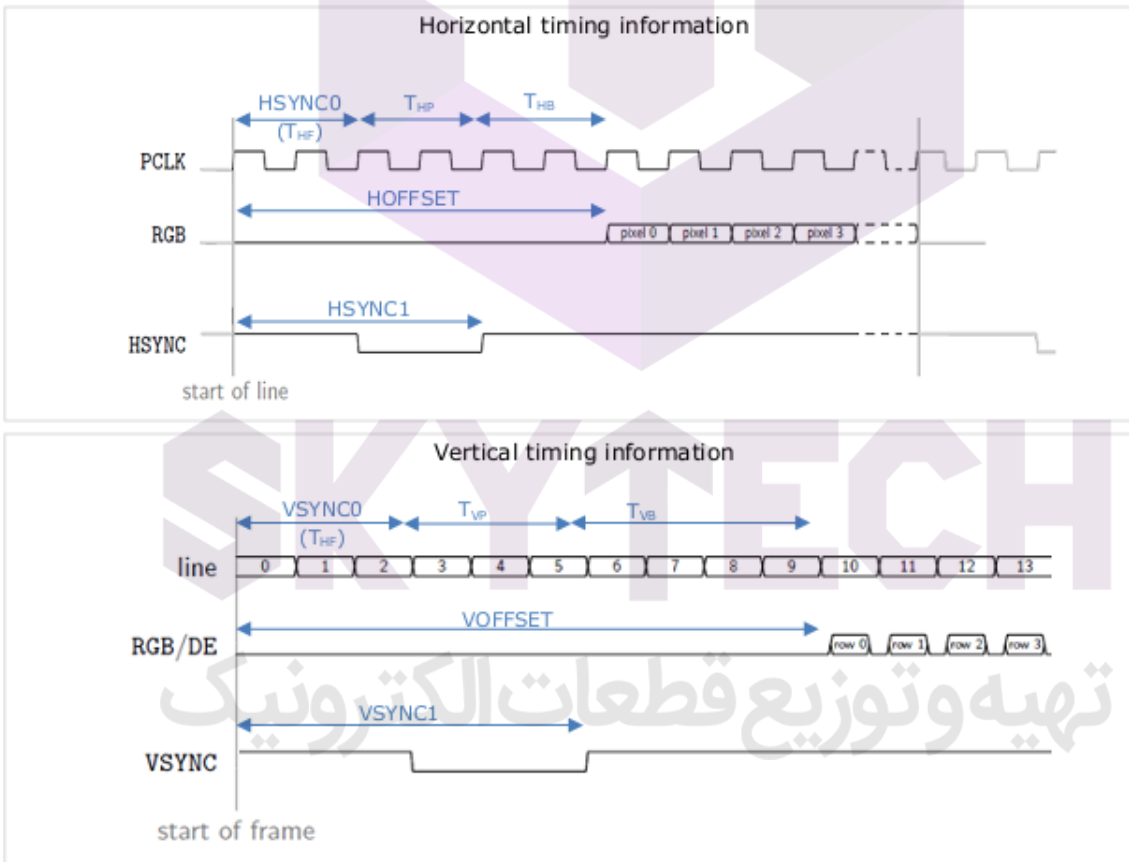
Horizontal timing information

HSYNC0
($T_{HF}$)
$T_{HP}$
$T_{HB}$

PCLK

HOFFSET

RGB
pixel 0 pixel 1 pixel 2 pixel 3

HSYNC1

HSYNC

start of line

SKYTECH

Vertical timing information

VSYNC0
($T_{HF}$)
$T_{VP}$
$T_{VB}$

line
0 1 2 3 4 5 6 7 8 9 10 11 12 13

VOFFSET

RGB/DE
row 0 row 1 row 2 row 3

تهیه و توزیع قطعات الکترونیک

VSYNC1

VSYNC

start of frame